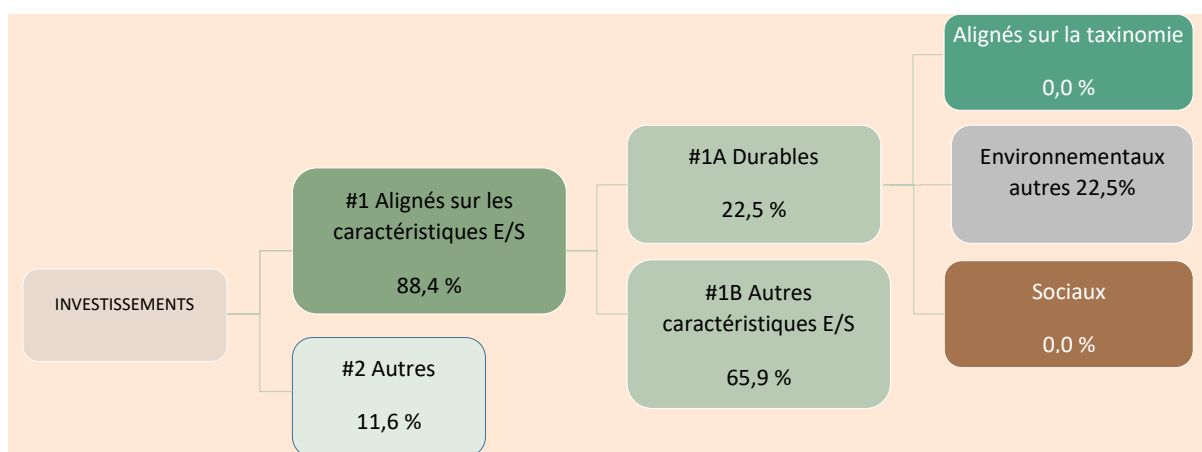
INVESTISSEMENTS

#1 Alignés sur les caractéristiques E/S

88,4 %

#2 Autres

11,6 %

#1A Durables

22,5 %

#1B Autres caractéristiques E/S

65,9 %

Alignés sur la taxinomie

0,0 %

Environnementaux autres 22,5%

Sociaux

0.0 %